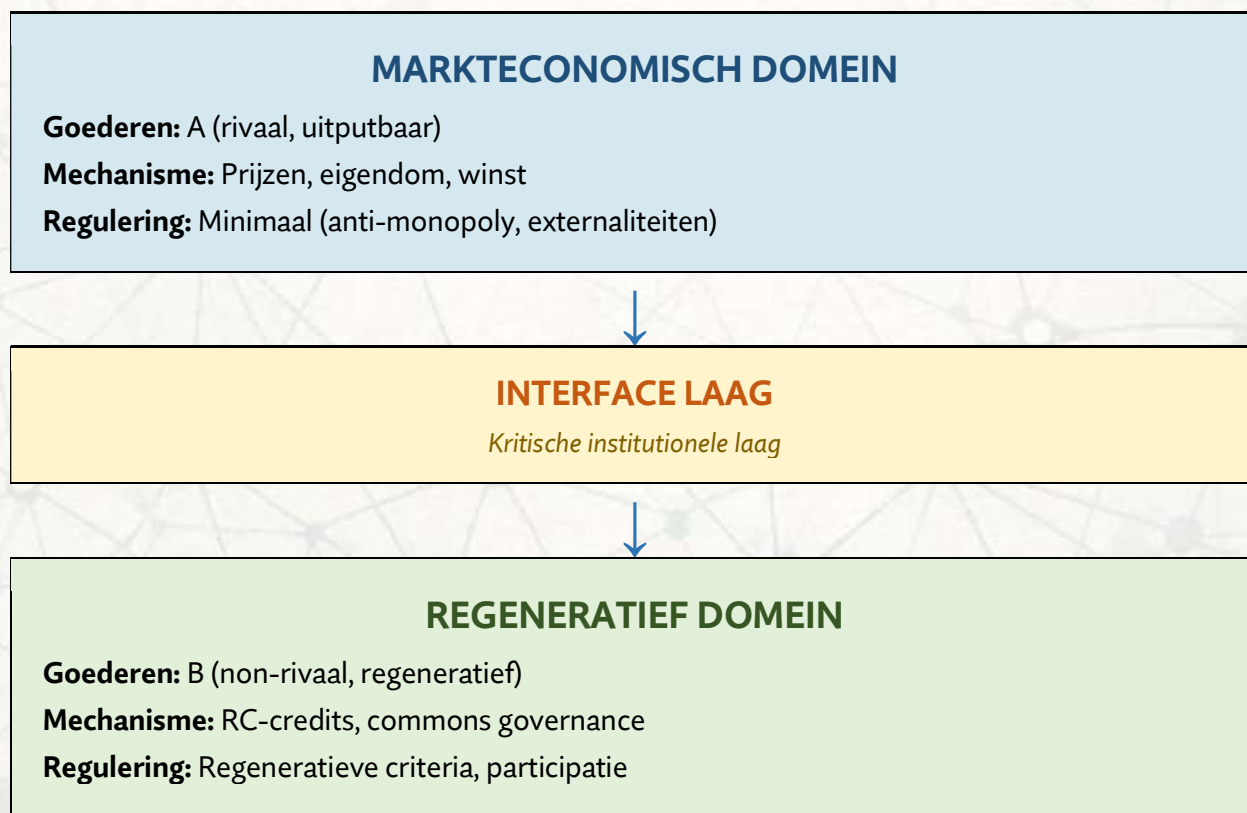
MARKTECONOMISCH DOMEIN

**Goederen:** A (rivaal, uitputbaar)

**Mechanisme:** Prijzen, eigendom, winst

**Regulering:** Minimaal (anti-monopoly, externaliteiten)

↓

INTERFACE LAAG

*Kritische institutionele laag*

↓

REGENERATIEF DOMEIN

**Goederen:** B (non-rivaal, regeneratief)

**Mechanisme:** RC-credits, commons governance

**Regulering:** Regeneratieve criteria, participatie